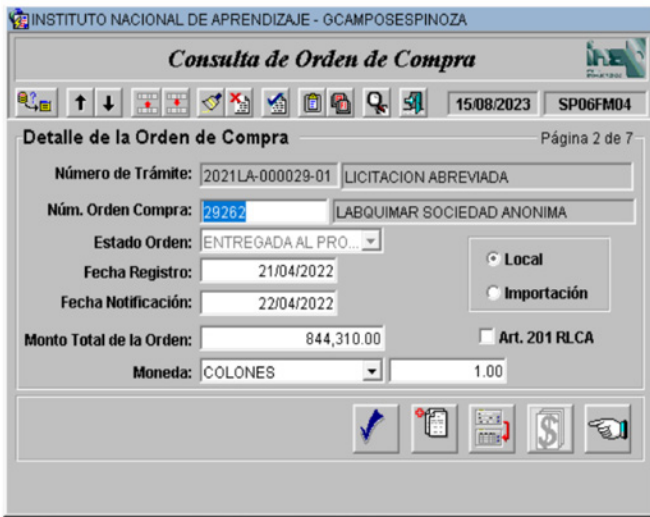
INSTITUTO NACIONAL DE APRENDIZAJE - GCAMPOSESPINOZA

Consulta de Orden de Compra

ina

15/08/2023 SP06FM04

Detalle de la Orden de Compra

Página 2 de 7

Número de Trámite: 2021LA-000029-01 LICITACION ABREVIADA

Núm. Orden Compra: 29262 LABQUIMAR SOCIEDAD ANONIMA

Estado Orden: ENTREGADA AL PRO...

Fecha Registro: 21/04/2022

Fecha Notificación: 22/04/2022

Local

Importación

Monto Total de la Orden: 844,310.00

Art. 201 RLCA

Moneda: COLONES 1.00